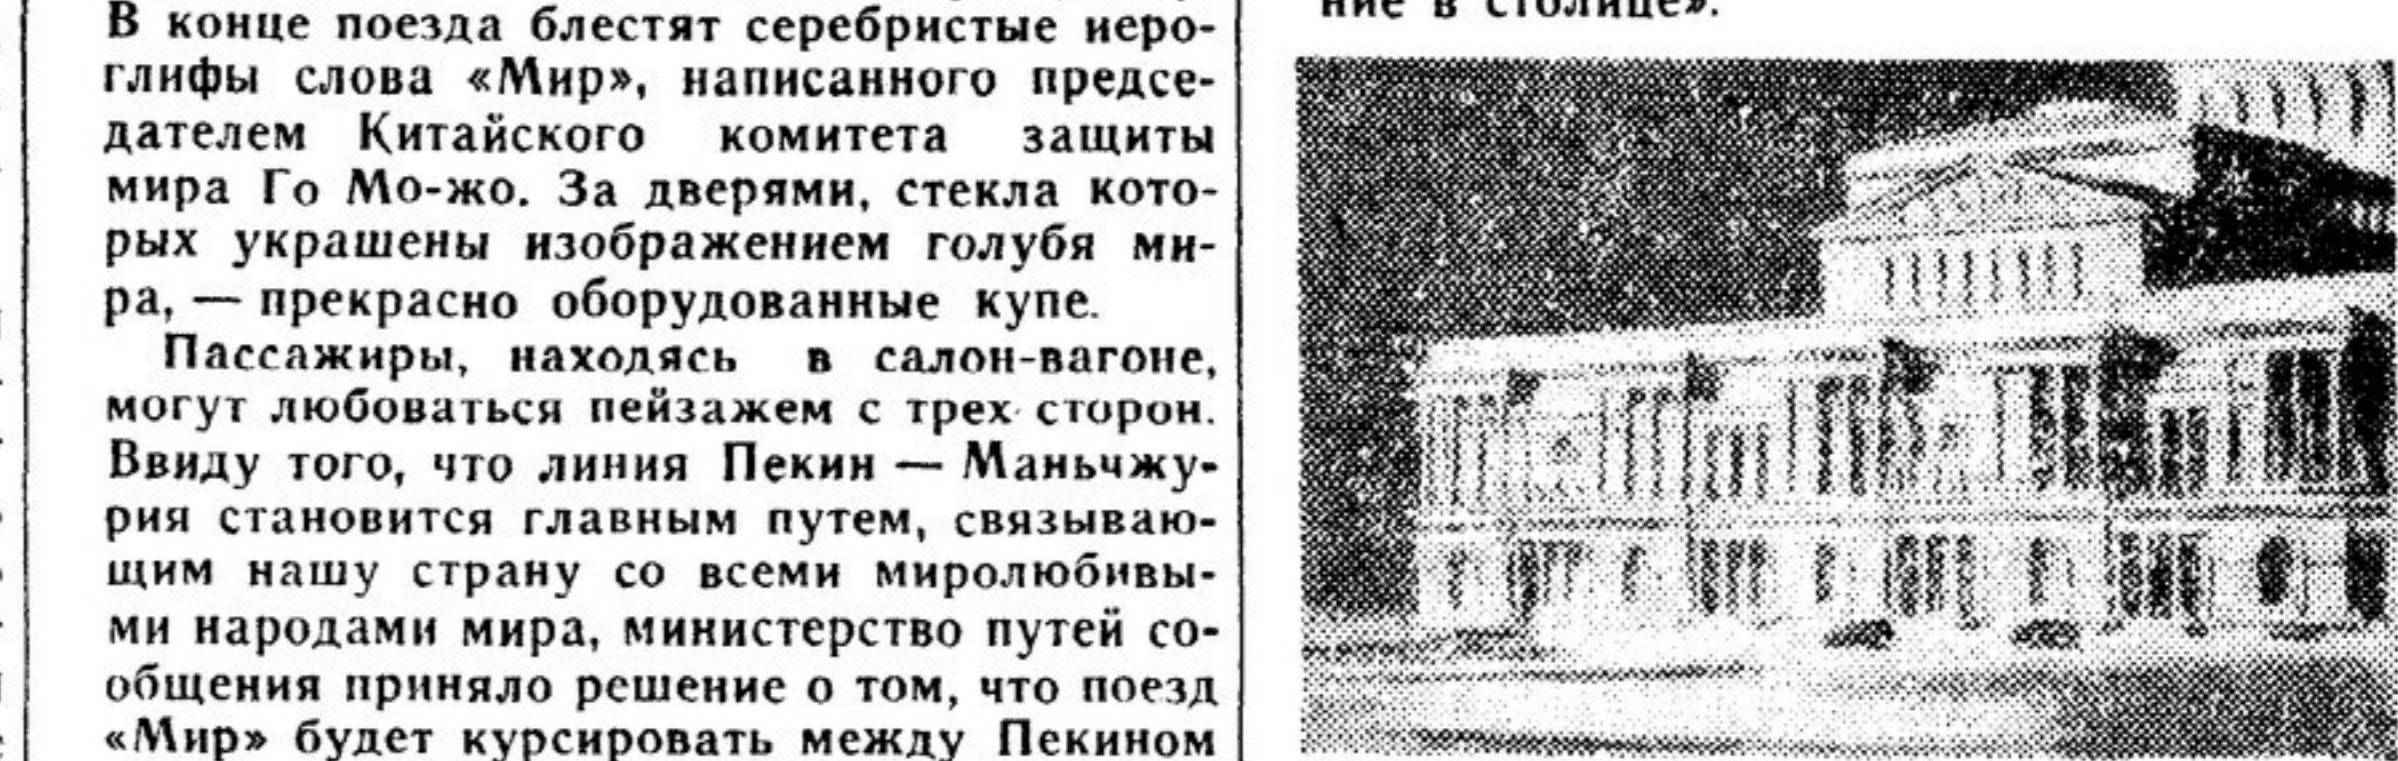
В конце поезда блестят серебристые иероглифы слова «Мир», написанного председателем Китайского комитета защиты мира Го Мо-жо. За дверями, стекла которых украшены изображением голубя мира, — прекрасно оборудованные купе.

Пассажиры, находясь в салон-вагоне, могут любоваться пейзажем с трех сторон. Ввиду того, что линия Пекин — Маньчжурия становится главным путем, связывающим нашу страну со всеми миролюбивыми народами мира, министерство путей сообщения приняло решение о том, что поезд «Мир» будет курсировать между Пекином

ние в столице».